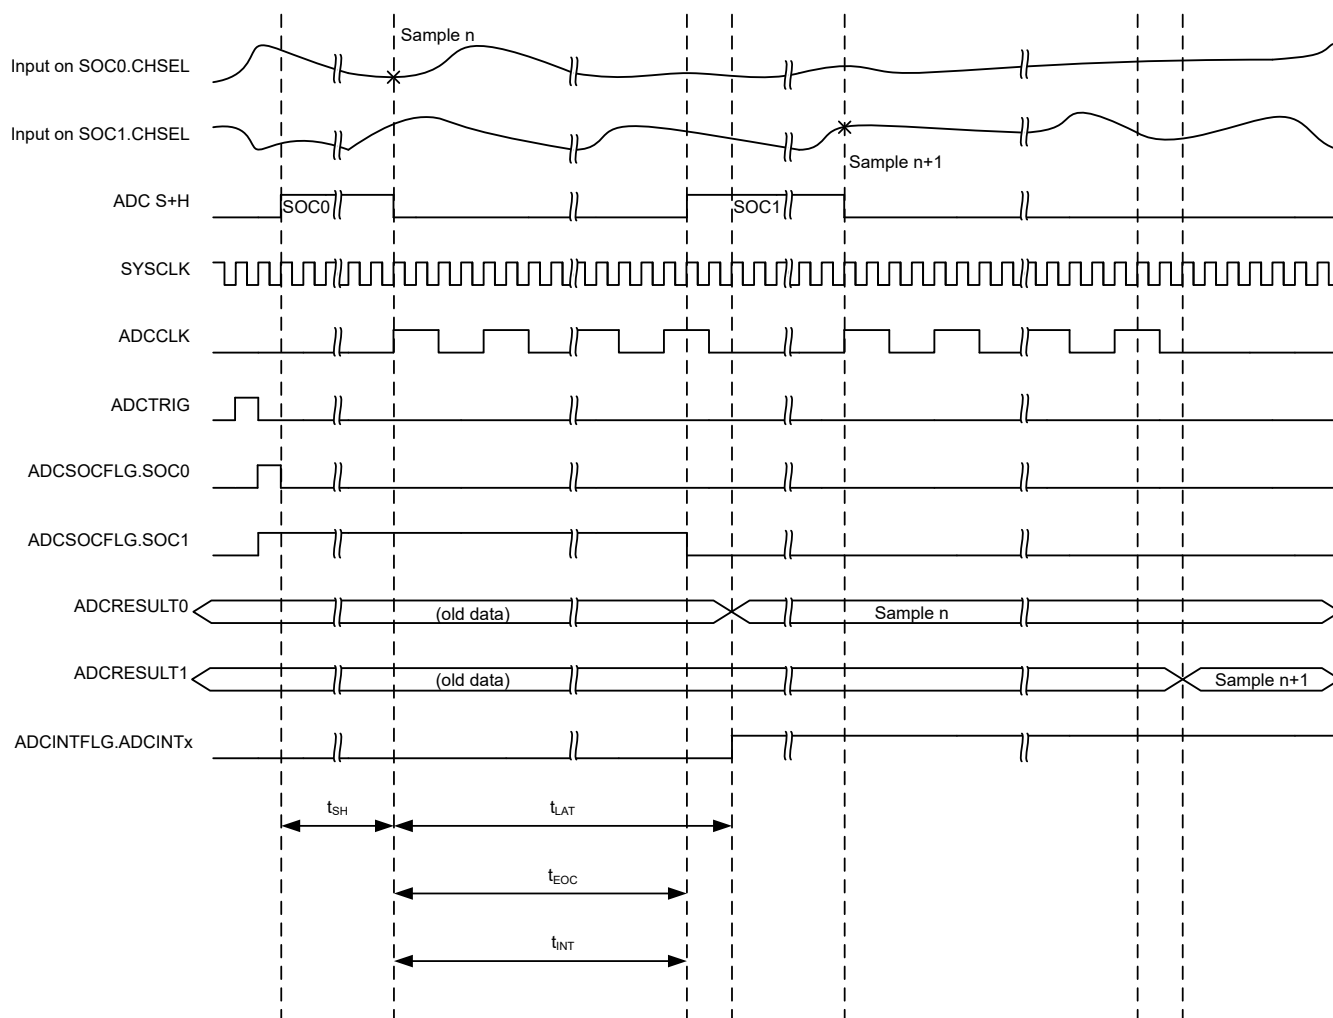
Sample n

Input on SOC0.CHSEL

Input on SOC1.CHSEL

Sample n+1

ADC S+H

SOC0

SOC1

SYSCLK

ADCCLK

ADCTRIG

ADCSOCFLG.SOC0

ADCSOCFLG.SOC1

ADCRESULT0

(old data)

Sample n

ADCRESULT1

(old data)

Sample n+1

ADCINTFLG.ADCINTx

$t_{SH}$

$t_{LAT}$

$t_{EOC}$

$t_{INT}$